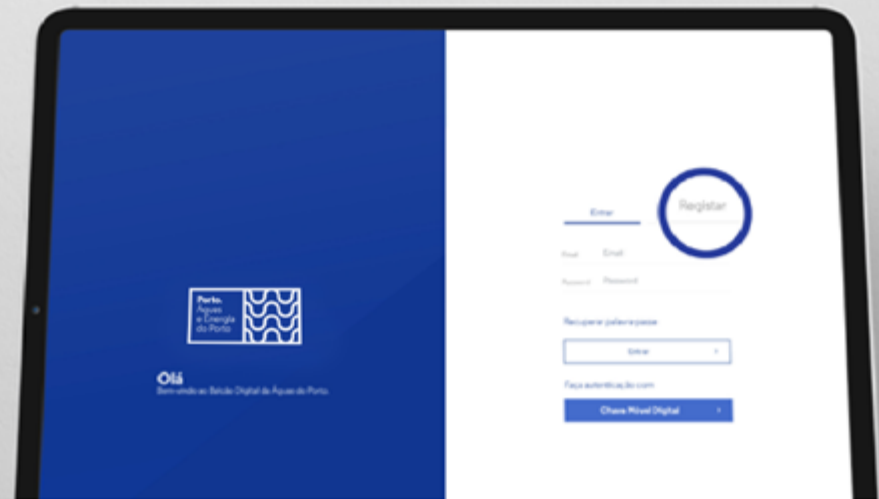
Porto.
Águas
e Energia
do Porto

Olá
Bem-vindo ao Balcão Digital da Águas do Porto.

Entrar
Registar

Email Email
Password Password

Recuperar palavra-passe

Entrar >

Faça autenticação com

Chave Móvel Digital >